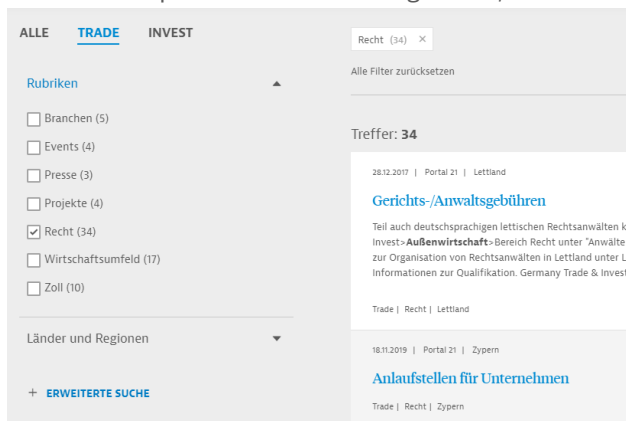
ALLE TRADE INVEST

Rubriken

Branchen (5)
Events (4)
Presse (3)
Projekte (4)
Recht (34)
Wirtschaftsumfeld (17)
Zoll (10)

Länder und Regionen

+ ERWEITERTE SUCHE

Recht (34) ×

Alle Filter zurücksetzen

Treffer: 34

28.12.2017 | Portal 21 | Lettland

Gerichts-/Anwaltsgebühren

Teil auch deutschsprachigen lettischen Rechtsanwälten k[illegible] Invest>**Außenwirtschaft**>Bereich Recht unter "Anwälte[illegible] zur Organisation von Rechtsanwälten in Lettland unter L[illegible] Informationen zur Qualifikation. Germany Trade & Invest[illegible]

Trade | Recht | Lettland

18.11.2019 | Portal 21 | Zypern

Anlaufstellen für Unternehmen

Trade | Recht | Zypern